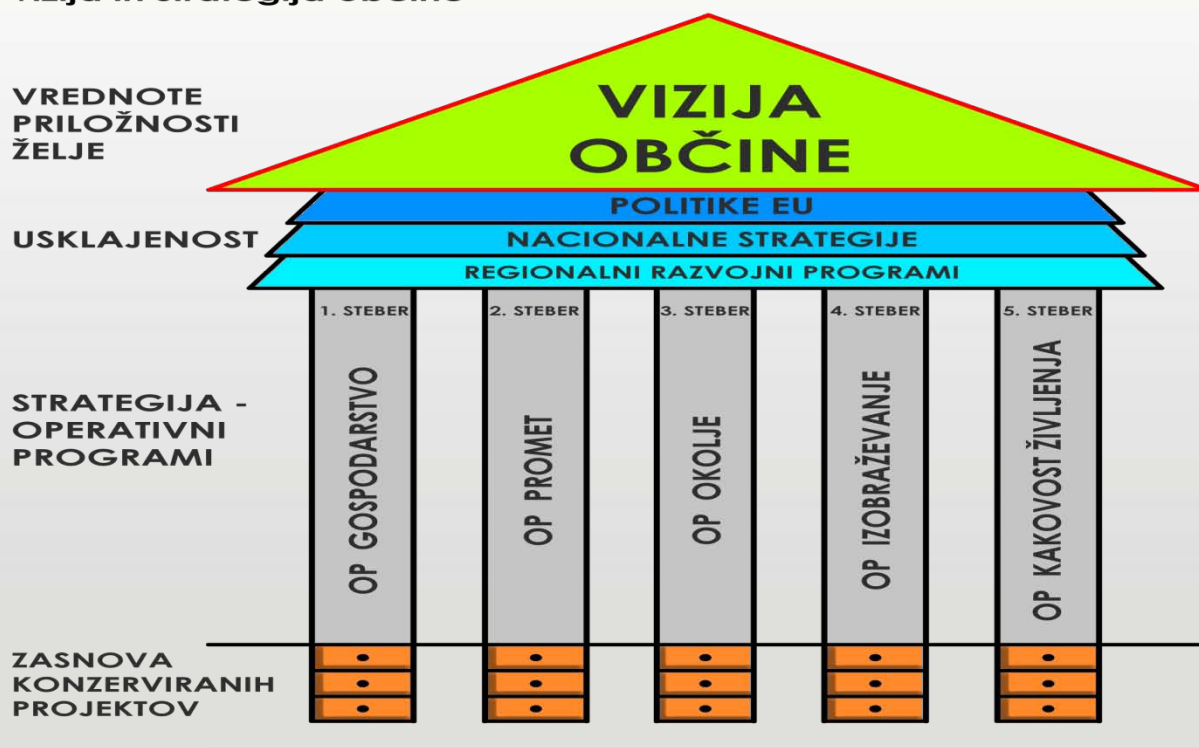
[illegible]

VREDNOTE
PRILOŽNOSTI
ŽELJE

VIZIJA OBČINE

POLITIKE EU

USKLAJENOST

NACIONALNE STRATEGIJE

REGIONALNI RAZVOJNI PROGRAMI

STRATEGIJA - OPERATIVNI PROGRAMI

1. STEBER
OP GOSPODARSTVO

2. STEBER
OP PROMET

3. STEBER
OP OKOLJE

4. STEBER
OP IZOBRAŽEVANJE

5. STEBER
OP KAKOVOST ŽIVLJENJA

ZASNOVA KONZERVIRANIH PROJEKTOV